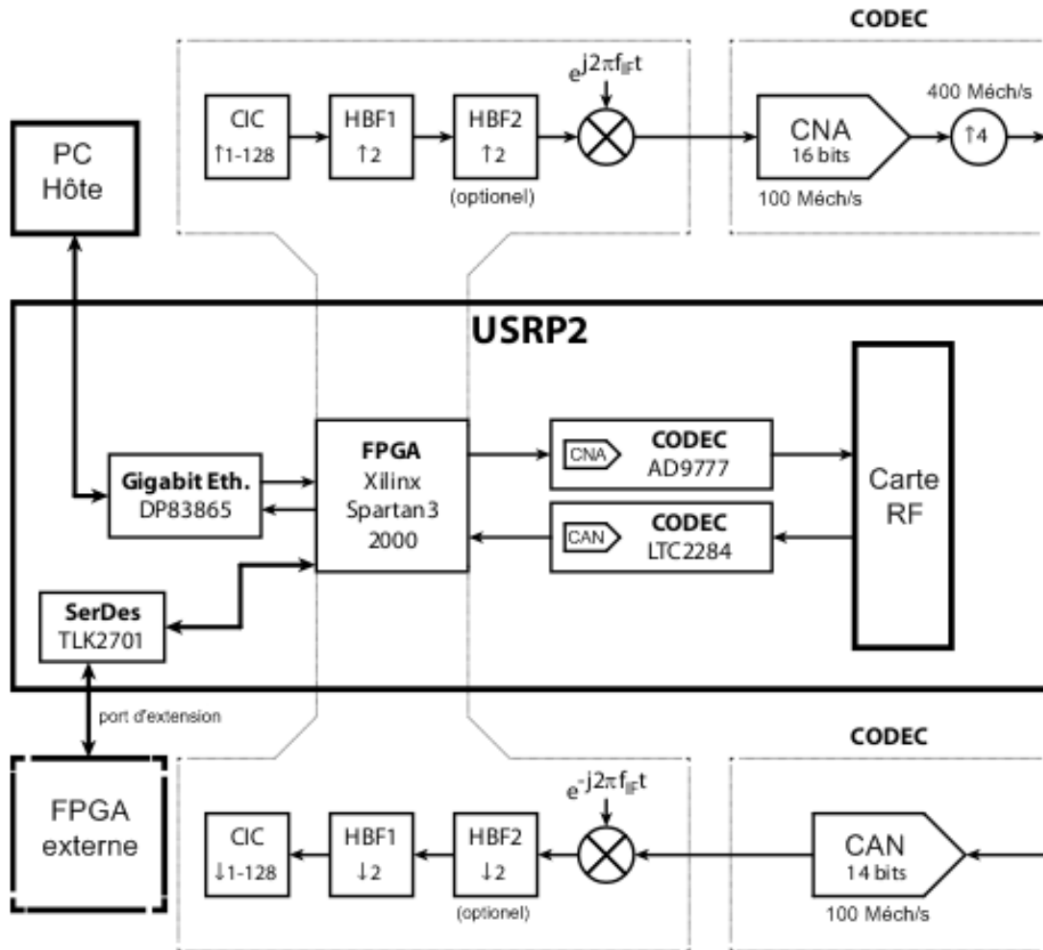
CODEC

$e^{j2\pi f_{IF}t}$

400 Méch/s

CIC
↑1-128

HBF1
↑2

HBF2
↑2
(optionel)

CNA
16 bits
100 Méch/s

↑4

PC
Hôte

USRP2

FPGA
Xilinx
Spartan3
2000

CNA
CODEC
AD9777

CAN
CODEC
LTC2284

Carte
RF

Gigabit Eth.
DP83865

SerDes
TLK2701

port d'extension

FPGA
externe

CODEC

$e^{-j2\pi f_{IF}t}$

CIC
↓1-128

HBF1
↓2

HBF2
↓2
(optionel)

CAN
14 bits
100 Méch/s